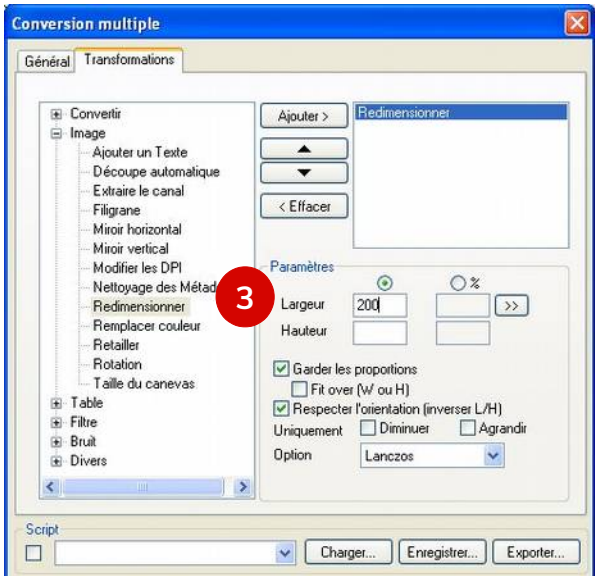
Conversion multiple

Général | Transformations

Convertir
Image
Ajouter un Texte
Découpe automatique
Extraire le canal
Filigrane
Miroir horizontal
Miroir vertical
Modifier les DPI
Nettoyage des Métad
Redimensionner
Remplacer couleur
Retailler
Rotation
Taille du canevas
Table
Filtre
Bruit
Divers

Ajouter >
< Effacer

Redimensionner

Paramètres
%
Largeur 200
>>
Hauteur

3

Garder les proportions
Fit over (W ou H)
Respecter l'orientation (inverser L/H)
Uniquement Diminuer Agrandir
Option Lanczos

Script
Charger... Enregistrer... Exporter...